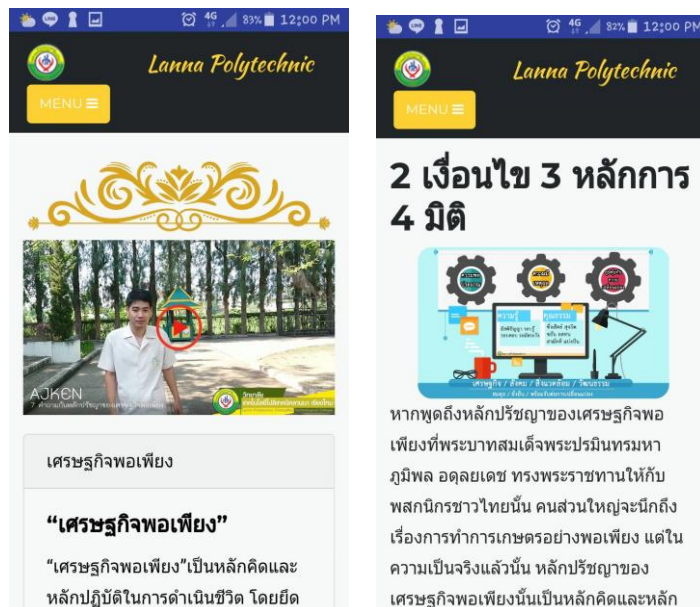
83% 12:00 PM

Lanna Polytechnic

MENU ≡

AJKEN

เศรษฐกิจพอเพียง

“เศรษฐกิจพอเพียง”

“เศรษฐกิจพอเพียง”เป็นหลักคิดและหลักปฏิบัติในการดำเนินชีวิต โดยยึด

82% 12:00 PM

Lanna Polytechnic

MENU ≡

2 เงื่อนไข 3 หลักการ 4 มิติ

ความรู้

คุณธรรม

หากพูดถึงหลักปรัชญาของเศรษฐกิจพอเพียงที่พระบาทสมเด็จพระปรมินทรมหาภูมิพล อดุลยเดช ทรงพระราชทานให้กับพสกนิกรชาวไทยนั้น คนส่วนใหญ่จะนึกถึงเรื่องการทำการเกษตรอย่างพอเพียง แต่ในความเป็นจริงแล้วนั้น หลักปรัชญาของเศรษฐกิจพอเพียงนั้นเป็นหลักคิดและหลัก